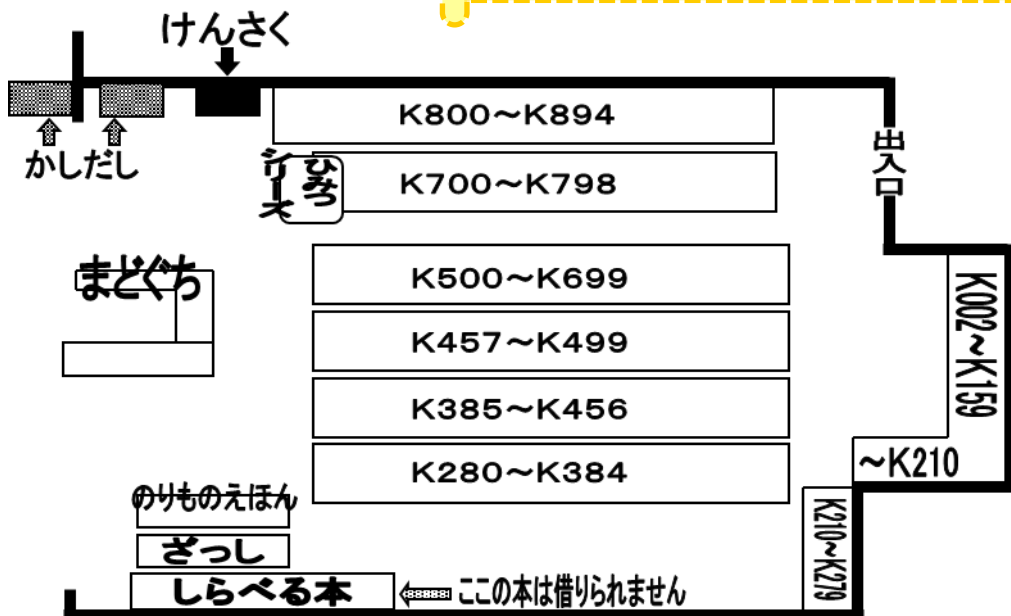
けんさく

かしだし

K800～K894

シリーズ

ひみつ

K700～K798

出入口

まどぐち

K500～K699

K457～K499

K385～K456

K280～K384

K002～K159

～K210

のりものえほん

ざっし

しらべる本

ここの本は借りられません

K210～K279